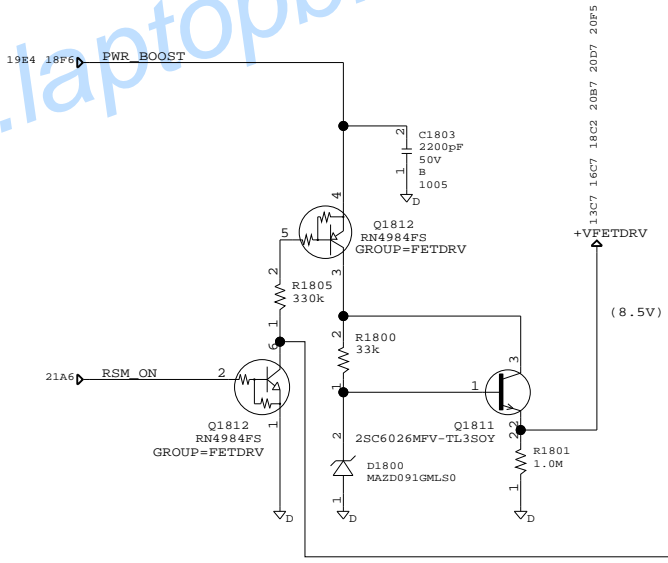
.laptop

19E4 18F6 PWR_BOOST

C1803
2200pF
50V
B
1005

2
1
D

Q1812
RN4984FS
GROUP=FETDRV

5
4
3

13C7 16C7 18C2 20B7 20D7 20F5

+VFETDRV

(8.5V)

2
R1805
330k
1

6

R1800
33k

2
1

3
1
2
2

Q1811
2SC6026MFV-TL3SOY

21A6 RSM_ON 2

Q1812
RN4984FS
GROUP=FETDRV

1

R1801
1.0M

1

2
D1800
MAZD091GMLS0
1

D
D
D